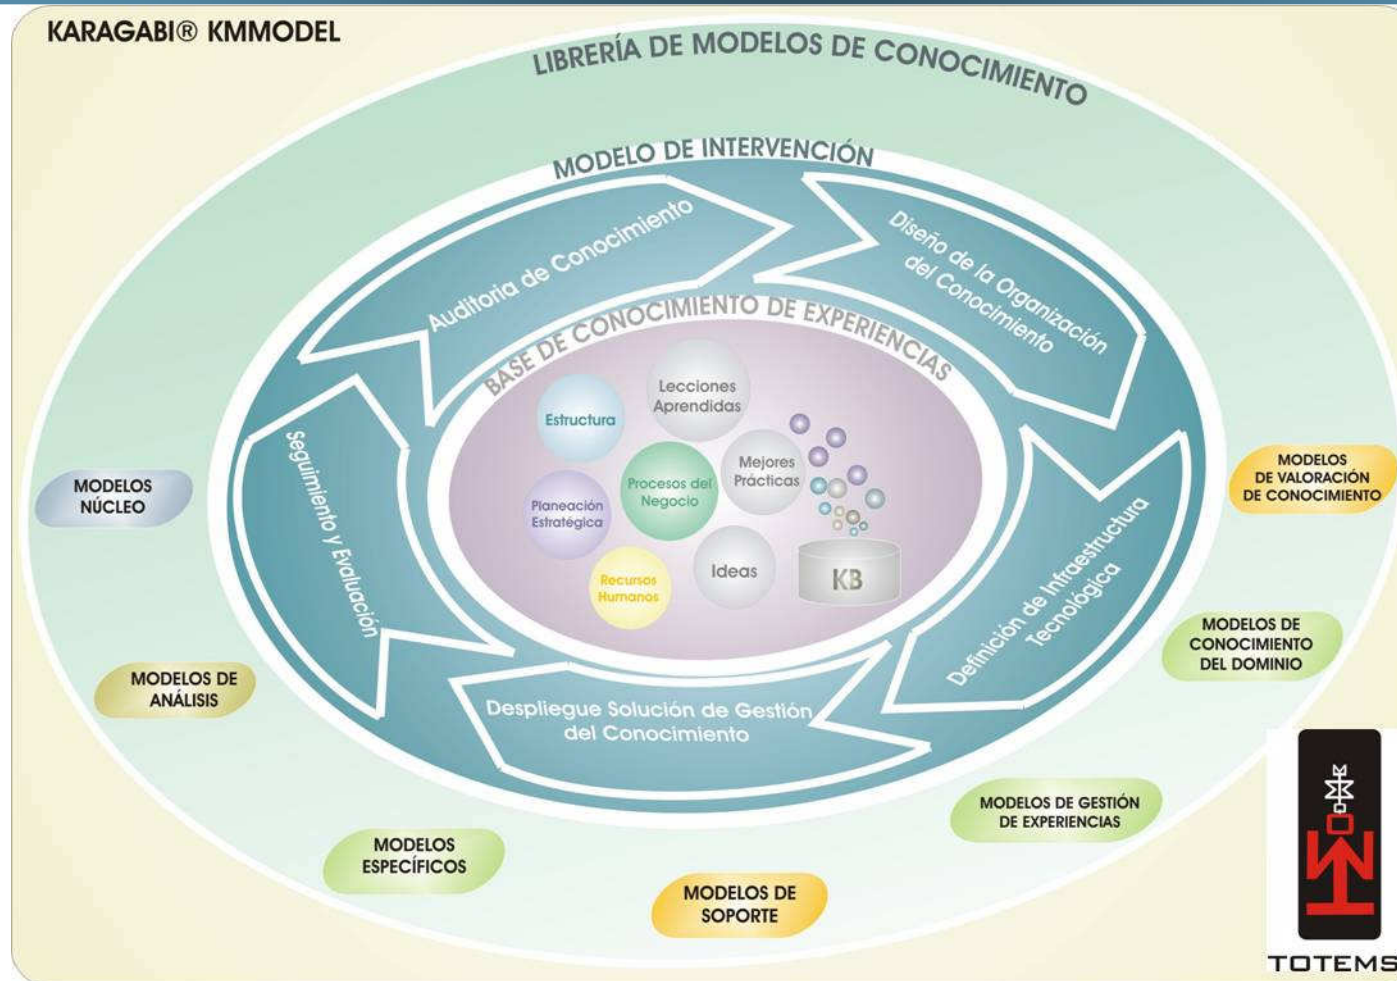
KARAGABI® KMMODEL

LIBRERÍA DE MODELOS DE CONOCIMIENTO

MODELO DE INTERVENCIÓN

Auditoria de Conocimiento

Diseño de la Organización del Conocimiento

Definición de Infraestructura Tecnológica

Despliegue Solución de Gestión del Conocimiento

Seguimiento y Evaluación

BASE DE CONOCIMIENTO DE EXPERIENCIAS

Lecciones Aprendidas

Estructura

Mejores Prácticas

Procesos del Negocio

Planeación Estratégica

Ideas

Recursos Humanos

KB

MODELOS NÚCLEO

MODELOS DE VALORACIÓN DE CONOCIMIENTO

MODELOS DE CONOCIMIENTO DEL DOMINIO

MODELOS DE ANÁLISIS

MODELOS DE GESTIÓN DE EXPERIENCIAS

MODELOS ESPECÍFICOS

MODELOS DE SOPORTE

TOTEMS